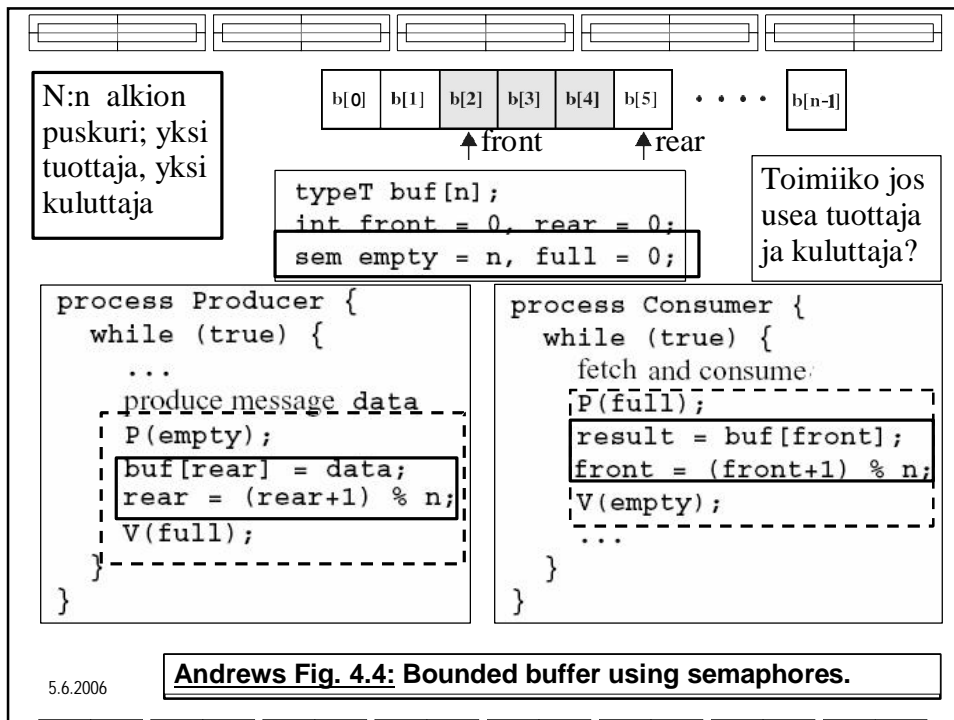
N:n alkion puskuri; yksi tuottaja, yksi kuluttaja

b[0] b[1] b[2] b[3] b[4] b[5] • • • • b[n-1]

front rear

typeT buf[n];
int front = 0, rear = 0;
sem empty = n, full = 0;

Toimiiko jos usea tuottaja ja kuluttaja?

process Producer {
  while (true) {
    ...
    produce message data
    P(empty);
    buf[rear] = data;
    rear = (rear+1) % n;
    V(full);
  }
}

process Consumer {
  while (true) {
    fetch and consume
    P(full);
    result = buf[front];
    front = (front+1) % n;
    V(empty);
    ...
  }
}

5.6.2006

Andrews Fig. 4.4: Bounded buffer using semaphores.